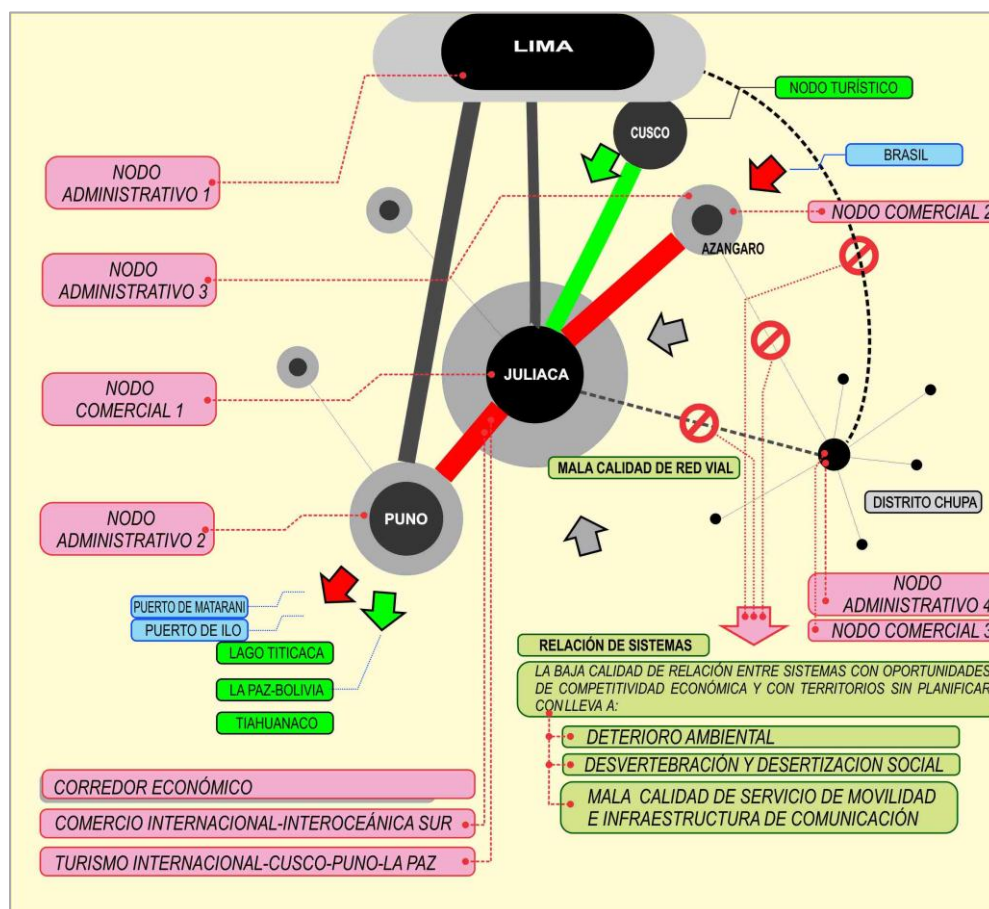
LIMA

NODO TURÍSTICO

CUSCO

BRASIL

NODO ADMINISTRATIVO 1

NODO COMERCIAL 2

AZANGARO

NODO ADMINISTRATIVO 3

JULIACA

NODO COMERCIAL 1

MALA CALIDAD DE RED VIAL

DISTRITO CHUPA

PUNO

NODO ADMINISTRATIVO 2

NODO ADMINISTRATIVO 4

NODO COMERCIAL 3

PUERTO DE MATARANI

PUERTO DE ILO

LAGO TITICACA

LA PAZ-BOLIVIA

TIAHUANACO

RELACIÓN DE SISTEMAS

LA BAJA CALIDAD DE RELACIÓN ENTRE SISTEMAS CON OPORTUNIDADES DE COMPETITIVIDAD ECONÓMICA Y CON TERRITORIOS SIN PLANIFICAR CONLLEVA A:

DETERIORO AMBIENTAL

DESVERTEBRACIÓN Y DESERTIZACION SOCIAL

MALA CALIDAD DE SERVICIO DE MOVILIDAD E INFRAESTRUCTURA DE COMUNICACIÓN

CORREDOR ECONÓMICO

COMERCIO INTERNACIONAL-INTEROCEÁNICA SUR

TURISMO INTERNACIONAL-CUSCO-PUNO-LA PAZ